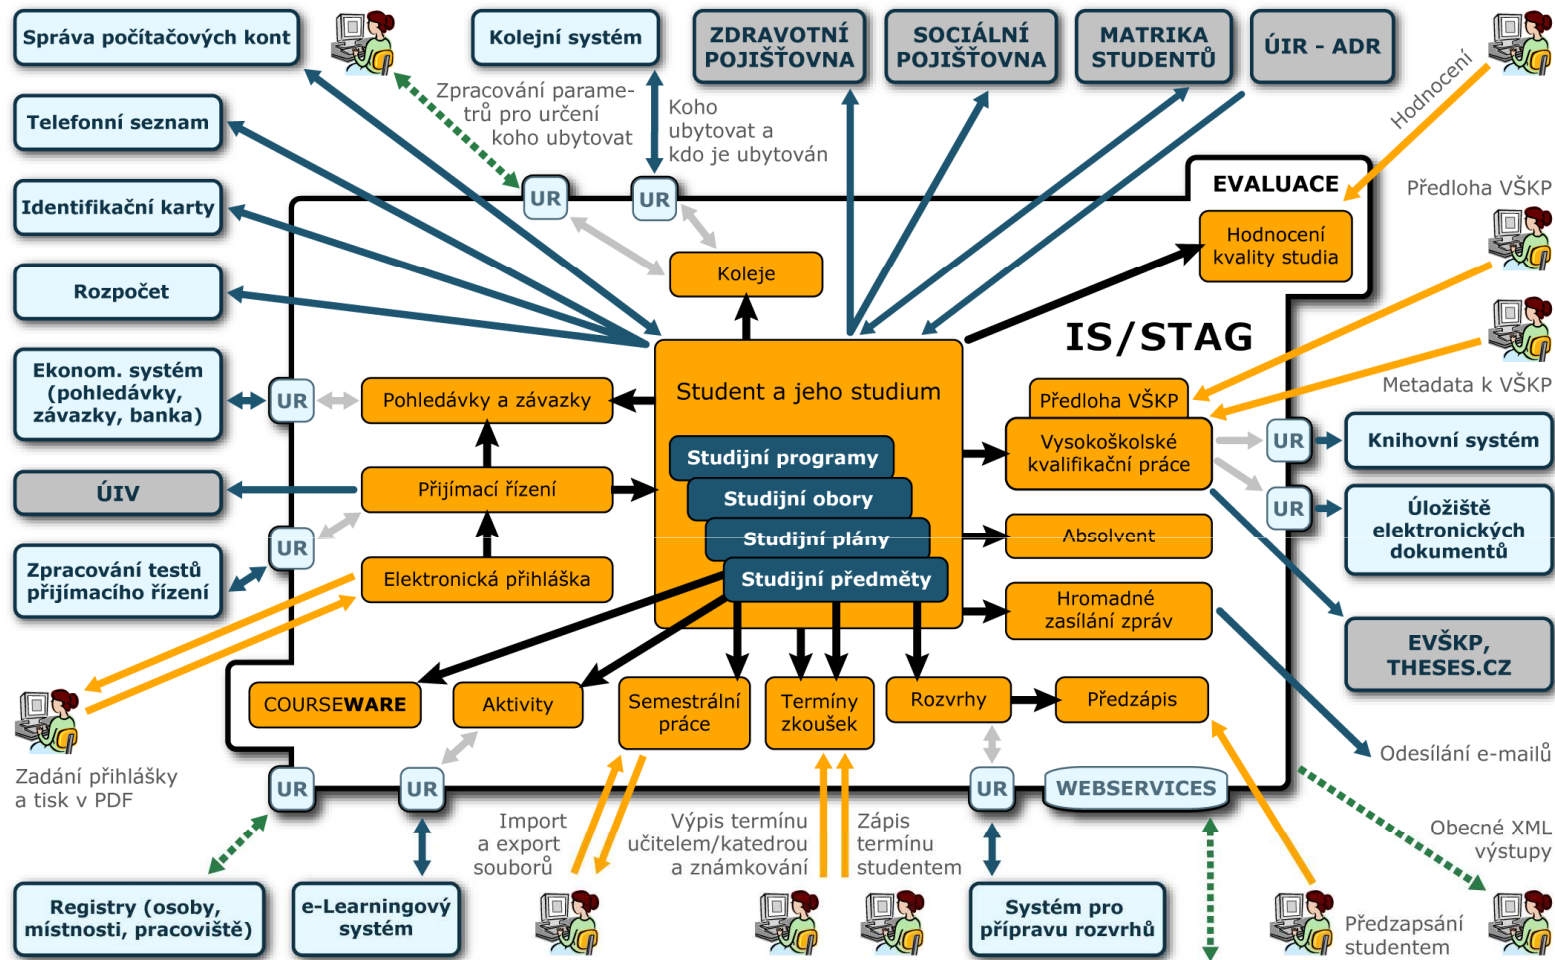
Správa počítačových kont

Kolejní systém

ZDRAVOTNÍ POJIŠŤOVNA

SOCIÁLNÍ POJIŠŤOVNA

MATRIKA STUDENTŮ

ÚIR - ADR

Hodnocení

Telefonní seznam

Zpracování parametrů pro určení koho ubytovat

Koho ubytovat a kdo je ubytován

EVALUACE

Předloha VŠKP

Identifikační karty

UR

UR

Hodnocení kvality studia

Koleje

Rozpočet

IS/STAG

Metadata k VŠKP

Ekonom. systém (pohledávky, závazky, banka)

UR

Pohledávky a závazky

Student a jeho studium

Předloha VŠKP

Studijní programy

Vysokoškolské kvalifikační práce

UR

Knihovní systém

ÚIV

Přijímací řízení

Studijní obory

UR

Úložiště elektronických dokumentů

UR

Studijní plány

Absolvent

Zpracování testů přijímacího řízení

Elektronická přihláška

Studijní předměty

Hromadné zasílání zpráv

EVŠKP, THESES.CZ

COURSEWARE

Aktivity

Semestrální práce

Termíny zkoušek

Rozvrhy

Předzápis

Odesílání e-mailů

Zadání přihlášky a tisk v PDF

UR

UR

UR

WEBSERVICES

Import a export souborů

Výpis termínu učitelem/katedrou a známkování

Zápis termínu studentem

Obecné XML výstupy

Registry (osoby, místnosti, pracoviště)

e-Learningový systém

Systém pro přípravu rozvrhů

Předzapsání studentem